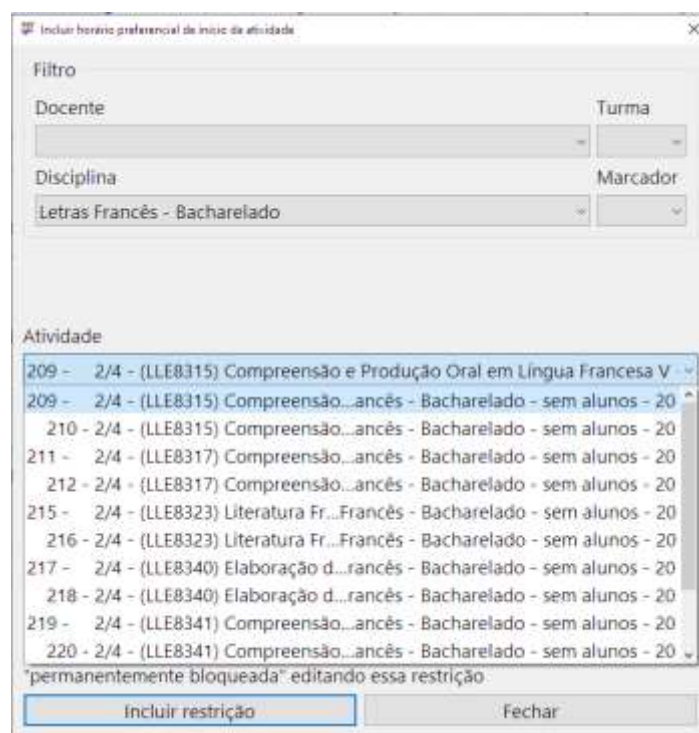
Incluir horário preferencial de início da atividade

Filtro

Docente

Turma

Disciplina

Marcador

Letras Francês - Bacharelado

Atividade

209 - 2/4 - (LLE8315) Compreensão e Produção Oral em Língua Francesa V

209 - 2/4 - (LLE8315) Compreensão...ancês - Bacharelado - sem alunos - 20
210 - 2/4 - (LLE8315) Compreensão...ancês - Bacharelado - sem alunos - 20
211 - 2/4 - (LLE8317) Compreensão...ancês - Bacharelado - sem alunos - 20
212 - 2/4 - (LLE8317) Compreensão...ancês - Bacharelado - sem alunos - 20
215 - 2/4 - (LLE8323) Literatura Fr...Francês - Bacharelado - sem alunos - 20
216 - 2/4 - (LLE8323) Literatura Fr...Francês - Bacharelado - sem alunos - 20
217 - 2/4 - (LLE8340) Elaboração d...rancês - Bacharelado - sem alunos - 20
218 - 2/4 - (LLE8340) Elaboração d...rancês - Bacharelado - sem alunos - 20
219 - 2/4 - (LLE8341) Compreensão...ancês - Bacharelado - sem alunos - 20
220 - 2/4 - (LLE8341) Compreensão...ancês - Bacharelado - sem alunos - 20

"permanentemente bloqueada" editando essa restrição

Incluir restrição

Fechar